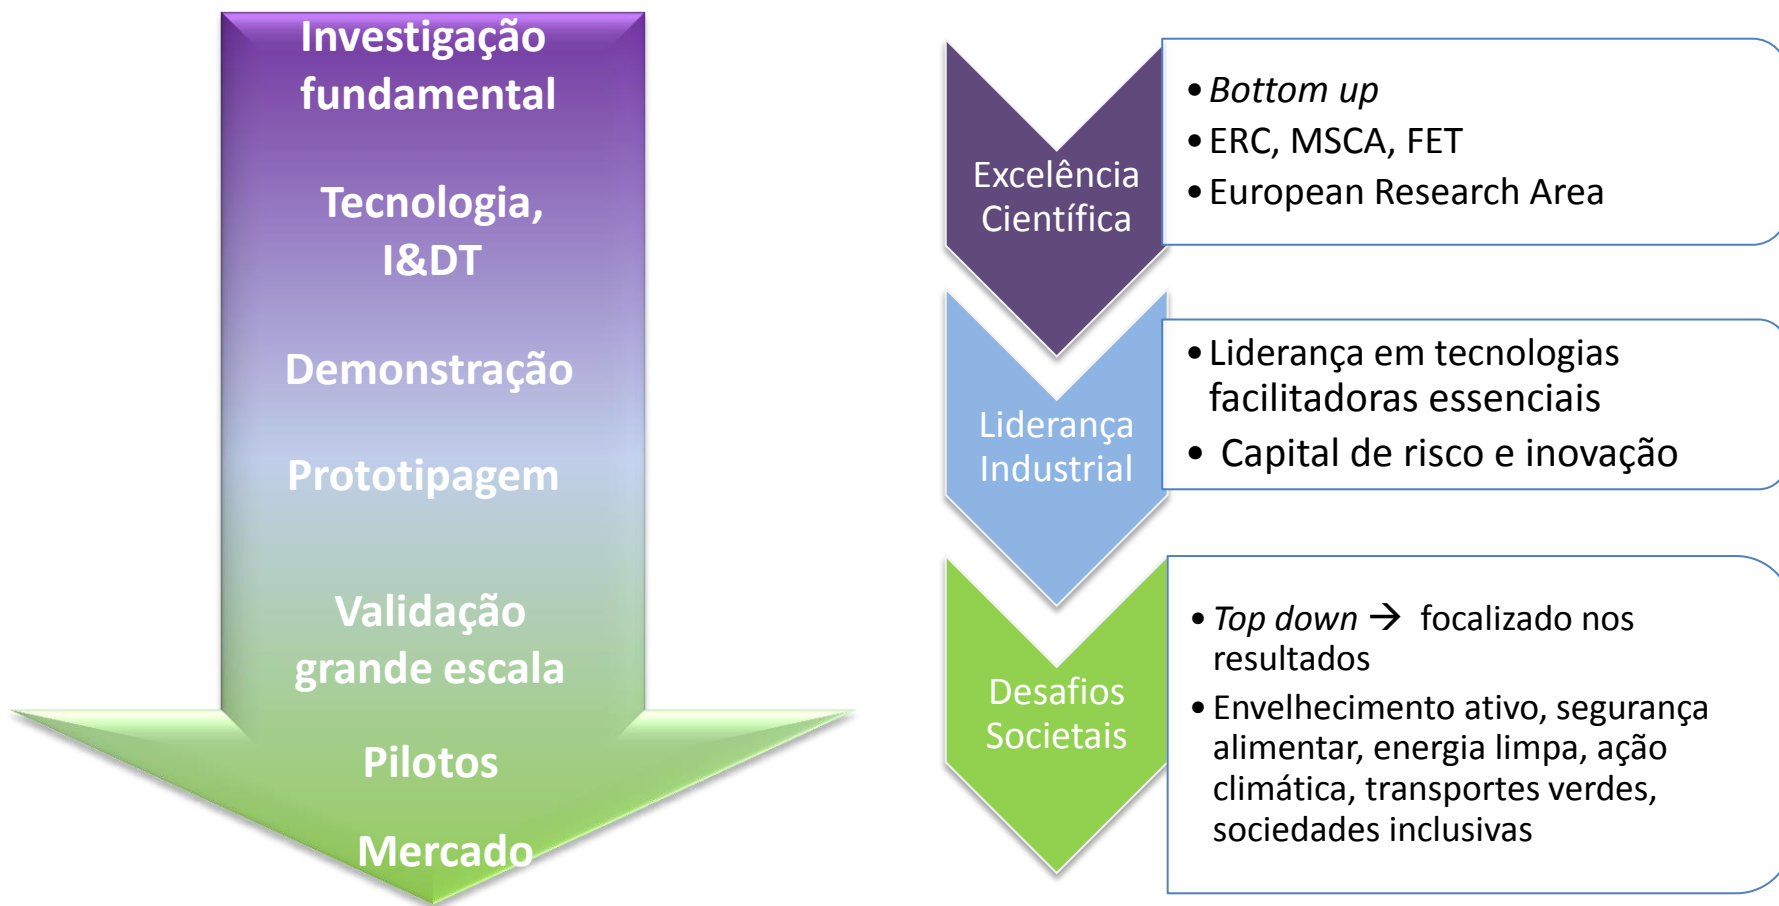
Investigação fundamental

Tecnologia, I&DT

Demonstração

Prototipagem

Validação grande escala

Pilotos

Mercado

Excelência Científica

• *Bottom up*
• ERC, MSCA, FET
• European Research Area

Liderança Industrial

• Liderança em tecnologias facilitadoras essenciais
• Capital de risco e inovação

Desafios Societais

• *Top down* $\rightarrow$ focalizado nos resultados
• Envelhecimento ativo, segurança alimentar, energia limpa, ação climática, transportes verdes, sociedades inclusivas